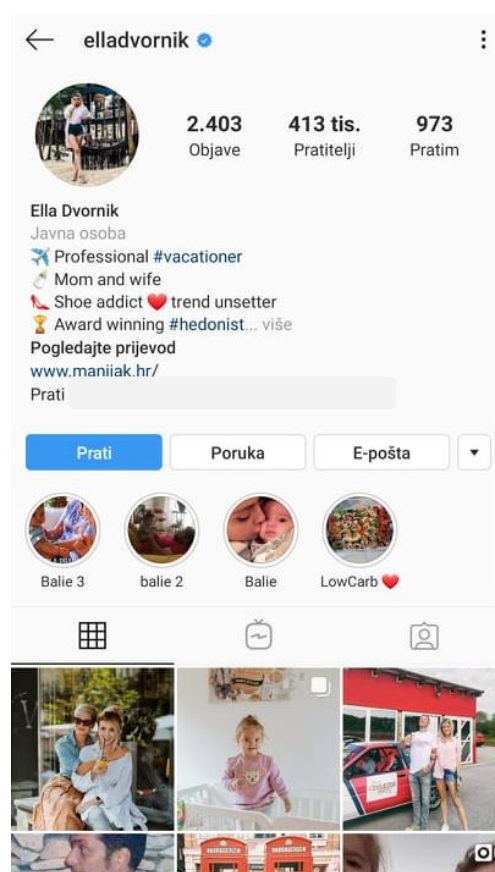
elladvornik

2.403
Objave

413 tis.
Pratitelji

973
Pratim

Ella Dvornik
Javna osoba
✈️ Professional #vacationer
🍼 Mom and wife
👠 Shoe addict ❤️ trend unsetter
🏆 Award winning #hedonist... više
Pogledajte prijevod
www.maniiak.hr/
Prati

Prati
Poruka
E-pošta

Balie 3
balie 2
Balie
LowCarb ❤️